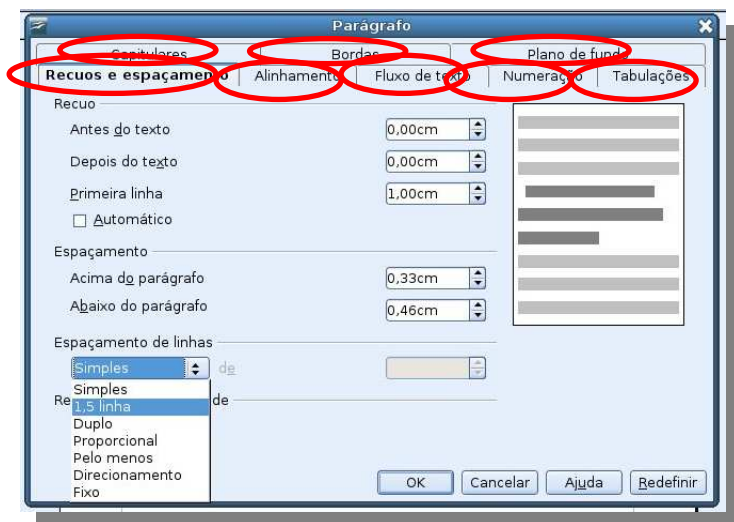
Parágrafo

Capitulares | Bordas | Plano de fundo

Recuos e espaçamento | Alinhamento | Fluxo de texto | Numeração | Tabulações

Recuo

Antes do texto 0,00cm

Depois do texto 0,00cm

Primeira linha 1,00cm

Automático

Espaçamento

Acima do parágrafo 0,33cm

Abaixo do parágrafo 0,46cm

Espaçamento de linhas

Simples de

Re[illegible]de

Simples
1,5 linha
Duplo
Proporcional
Pelo menos
Direcionamento
Fixo

OK Cancelar Ajuda Redefinir